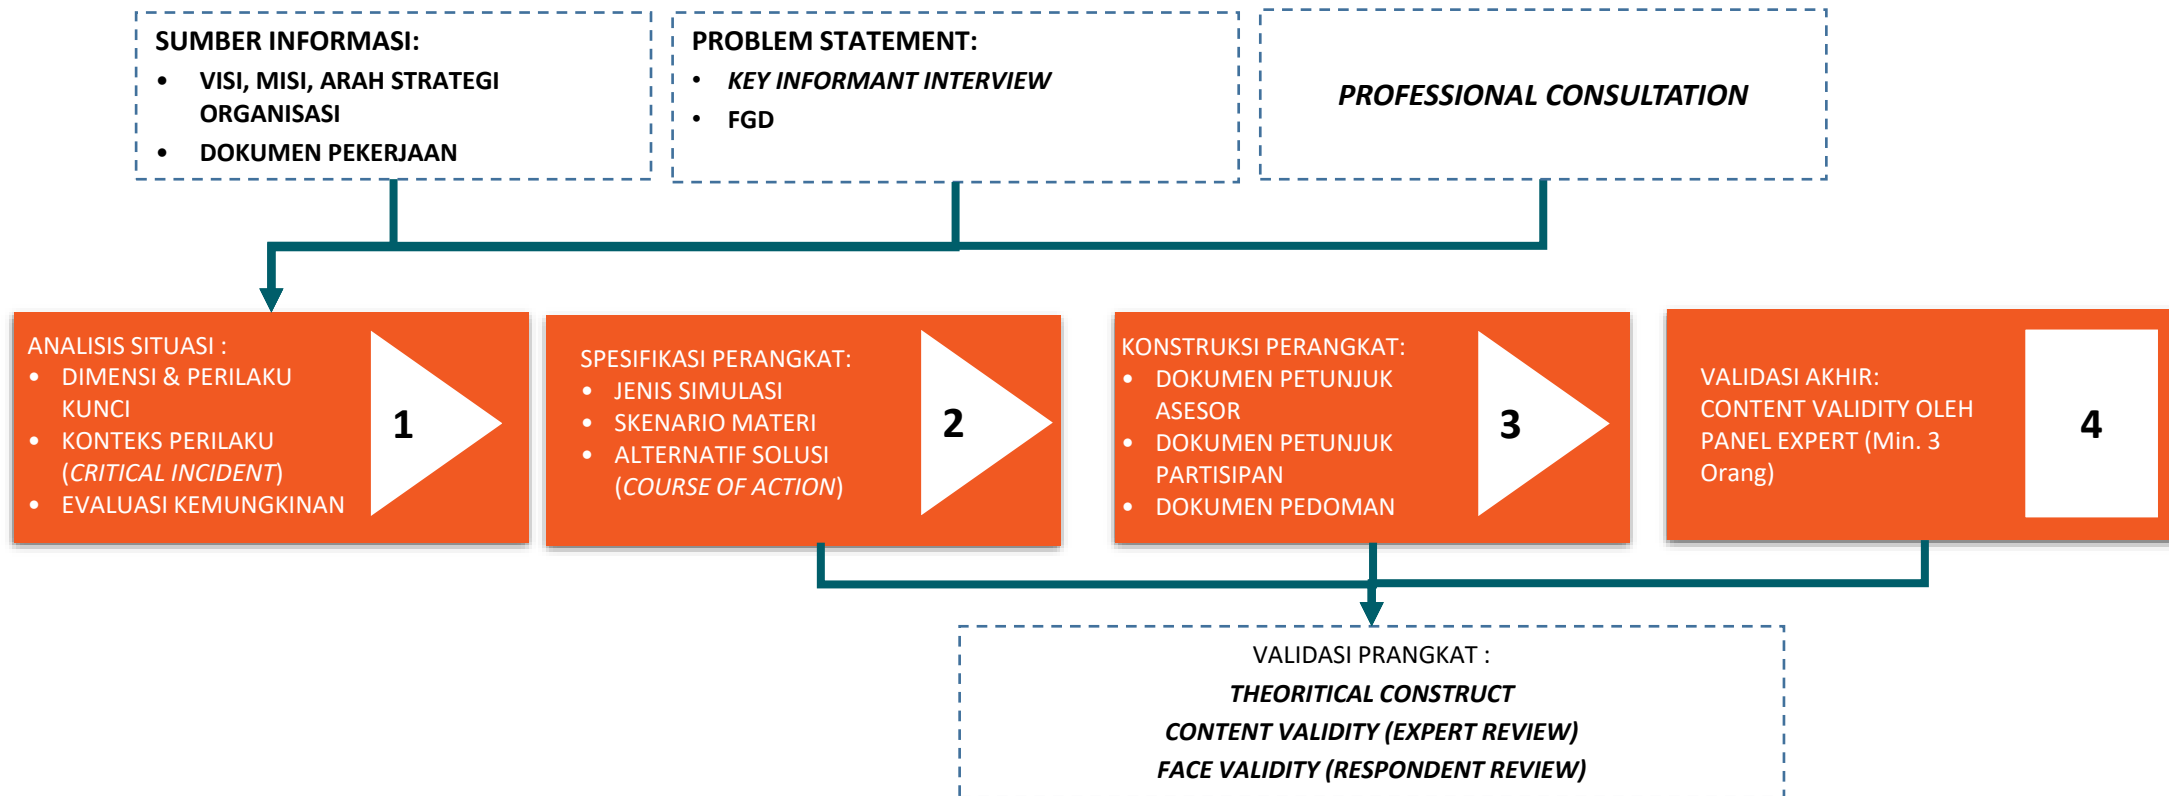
SUMBER INFORMASI:
• VISI, MISI, ARAH STRATEGI ORGANISASI
• DOKUMEN PEKERJAAN

PROBLEM STATEMENT:
• KEY INFORMANT INTERVIEW
• FGD

PROFESSIONAL CONSULTATION

ANALISIS SITUASI :
• DIMENSI & PERILAKU KUNCI
• KONTEKS PERILAKU (CRITICAL INCIDENT)
• EVALUASI KEMUNGKINAN

1

SPESIFIKASI PERANGKAT:
• JENIS SIMULASI
• SKENARIO MATERI
• ALTERNATIF SOLUSI (COURSE OF ACTION)

2

KONSTRUKSI PERANGKAT:
• DOKUMEN PETUNJUK ASESOR
• DOKUMEN PETUNJUK PARTISIPAN
• DOKUMEN PEDOMAN

3

VALIDASI AKHIR:
CONTENT VALIDITY OLEH PANEL EXPERT (Min. 3 Orang)

4

VALIDASI PRANGKAT :
THEORITICAL CONSTRUCT
CONTENT VALIDITY (EXPERT REVIEW)
FACE VALIDITY (RESPONDENT REVIEW)